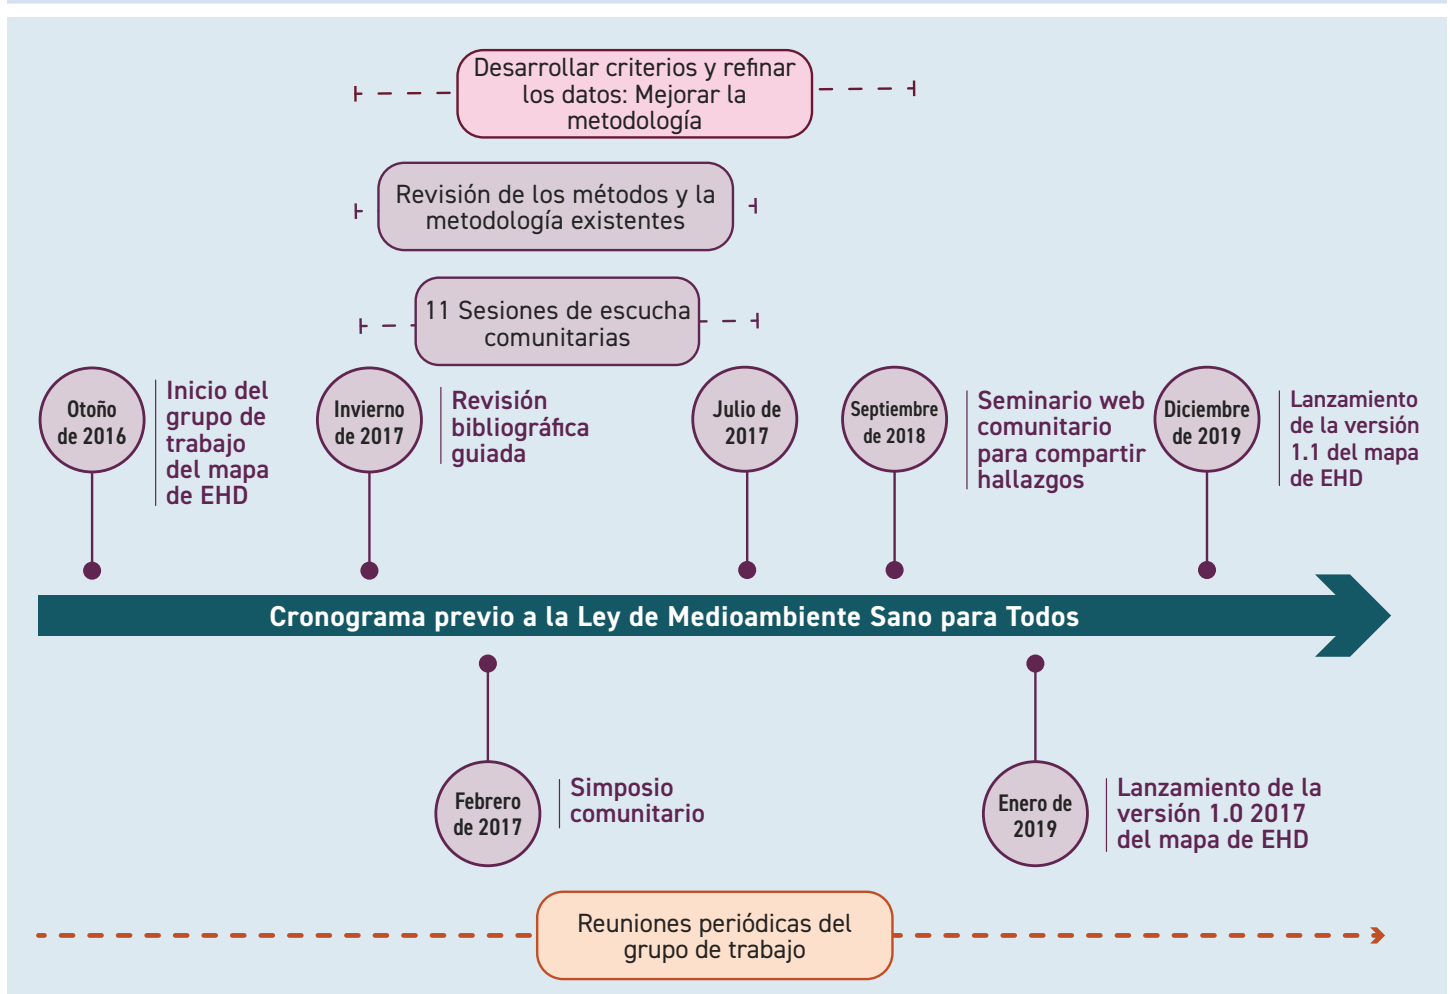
Desarrollar criterios y refinar los datos: Mejorar la metodología

Revisión de los métodos y la metodología existentes

11 Sesiones de escucha comunitarias

Otoño de 2016

Inicio del grupo de trabajo del mapa de EHD

Invierno de 2017

Revisión bibliográfica guiada

Julio de 2017

Septiembre de 2018

Seminario web comunitario para compartir hallazgos

Diciembre de 2019

Lanzamiento de la versión 1.1 del mapa de EHD

Cronograma previo a la Ley de Medioambiente Sano para Todos

Febrero de 2017

Simposio comunitario

Enero de 2019

Lanzamiento de la versión 1.0 2017 del mapa de EHD

Reuniones periódicas del grupo de trabajo